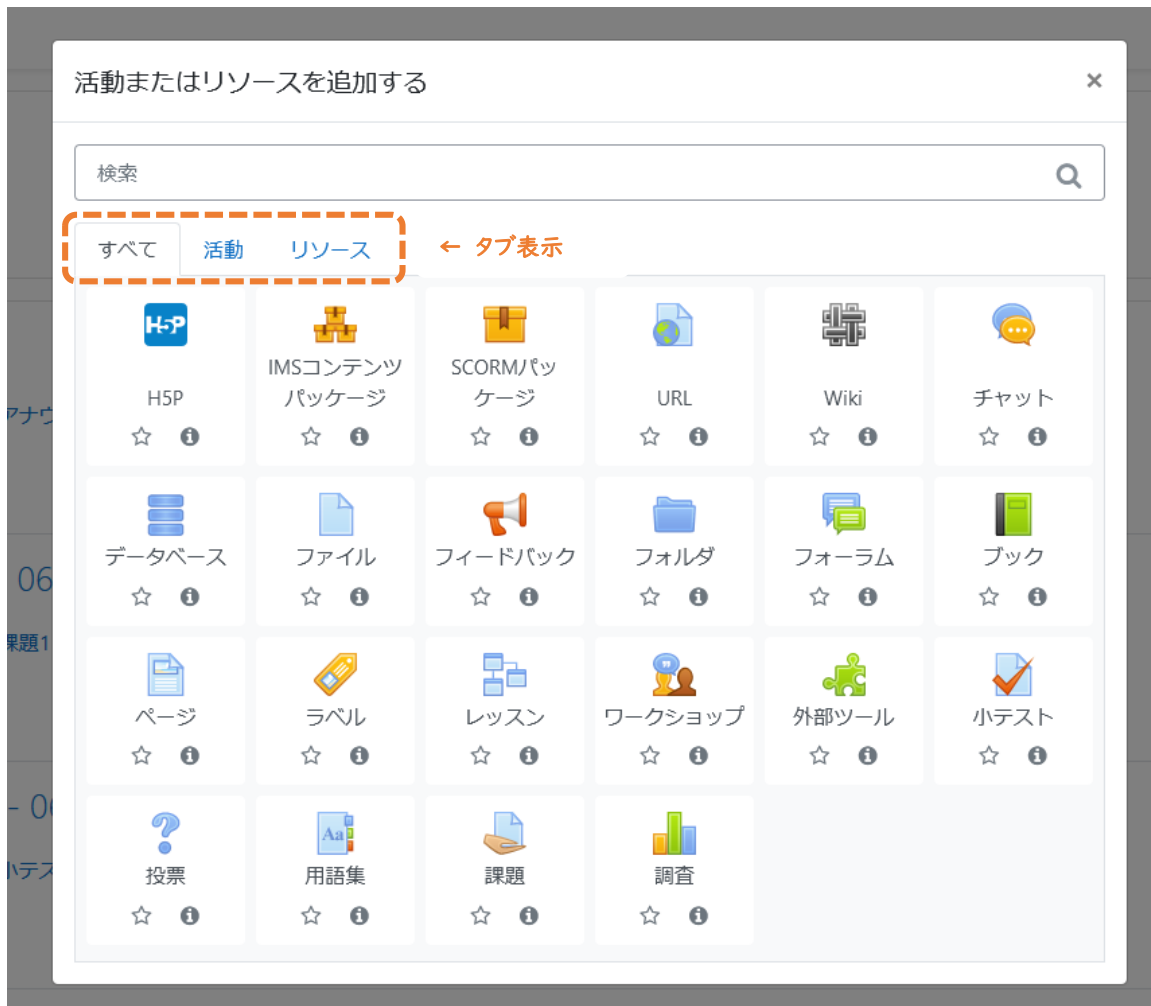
活動またはリソースを追加する ×

検索

すべて 活動 リソース ← タブ表示

H5P

H5P

IMSコンテンツパッケージ

SCORMパッケージ

URL

Wiki

チャット

データベース

ファイル

フィードバック

フォルダ

フォーラム

ブック

ページ

ラベル

レッスン

ワークショップ

外部ツール

小テスト

投票

用語集

課題

調査

Aa

アナウ

06

課題1

- 06

小テス